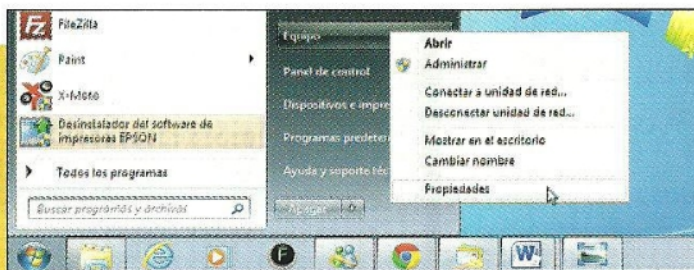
FileZilla

Paint

X-Moto

Desinstalador del software de impresoras EPSON

Todos los programas

Buscar programas y archivos

Equipo

Panel de control

Dispositivos e impre

Programas predete

Ayuda y soporte téc

Apagar

Abrir

Administrar

Conectar a unidad de red...

Desconectar unidad de red...

Mostrar en el escritorio

Cambiar nombre

Propiedades